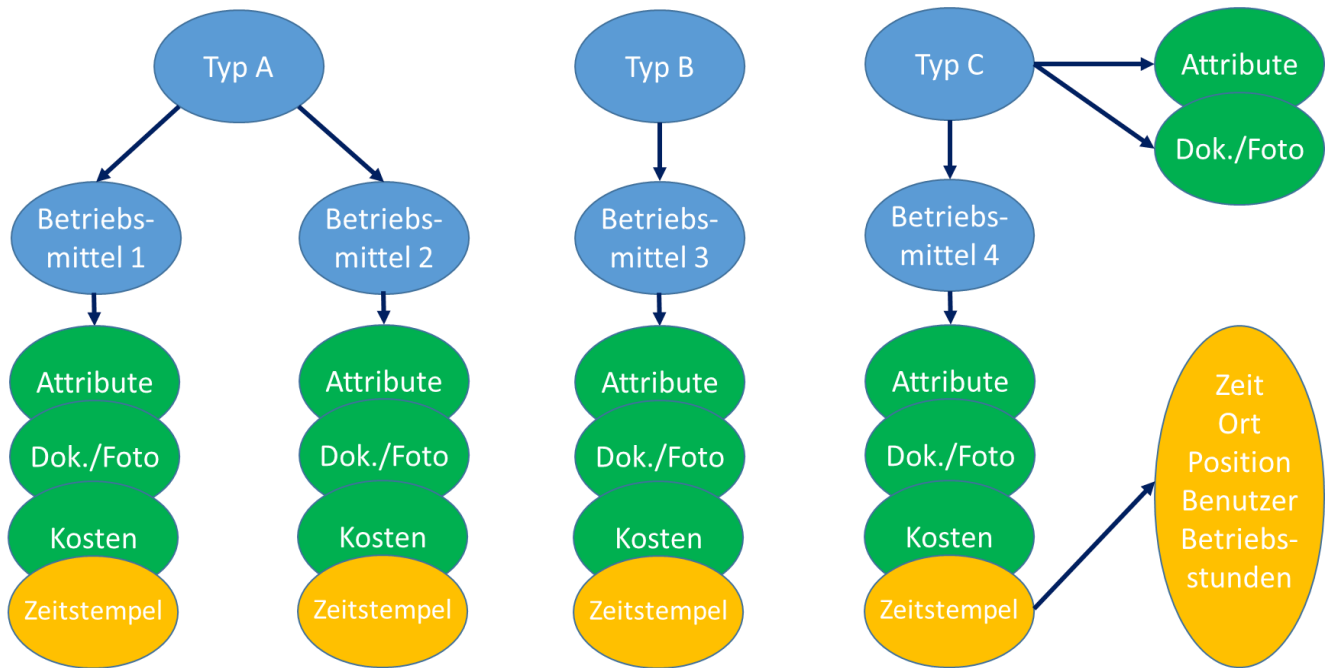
Typ A

Betriebsmittel 1

Attribute

Dok./Foto

Kosten

Zeitstempel

Betriebsmittel 2

Attribute

Dok./Foto

Kosten

Zeitstempel

Typ B

Betriebsmittel 3

Attribute

Dok./Foto

Kosten

Zeitstempel

Typ C

Attribute

Dok./Foto

Betriebsmittel 4

Attribute

Dok./Foto

Kosten

Zeitstempel

Zeit
Ort
Position
Benutzer
Betriebsstunden